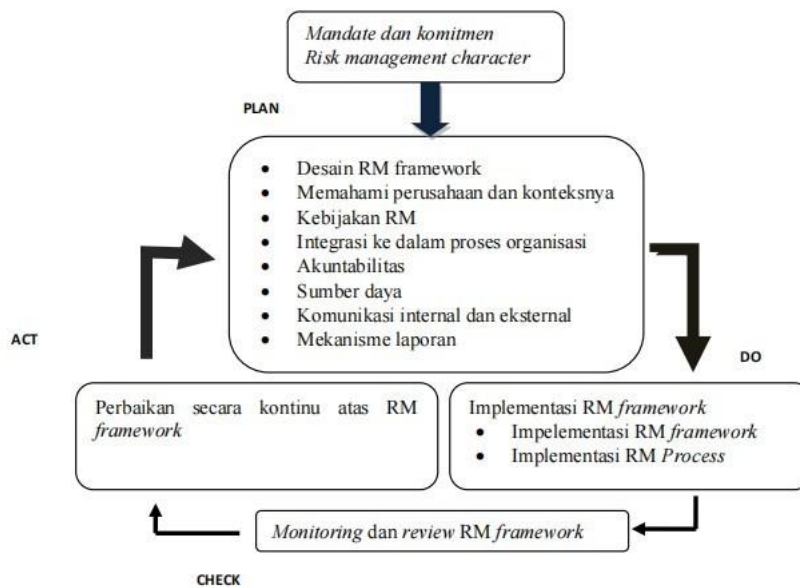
*Mandate dan komitmen*
*Risk management character*

PLAN

- Desain RM framework
- Memahami perusahaan dan konteksnya
- Kebijakan RM
- Integrasi ke dalam proses organisasi
- Akuntabilitas
- Sumber daya
- Komunikasi internal dan eksternal
- Mekanisme laporan

ACT

DO

Perbaikan secara kontinu atas RM *framework*

Implementasi RM *framework*
- Impelementasi RM *framework*
- Implementasi RM *Process*

*Monitoring* dan *review* RM *framework*

CHECK